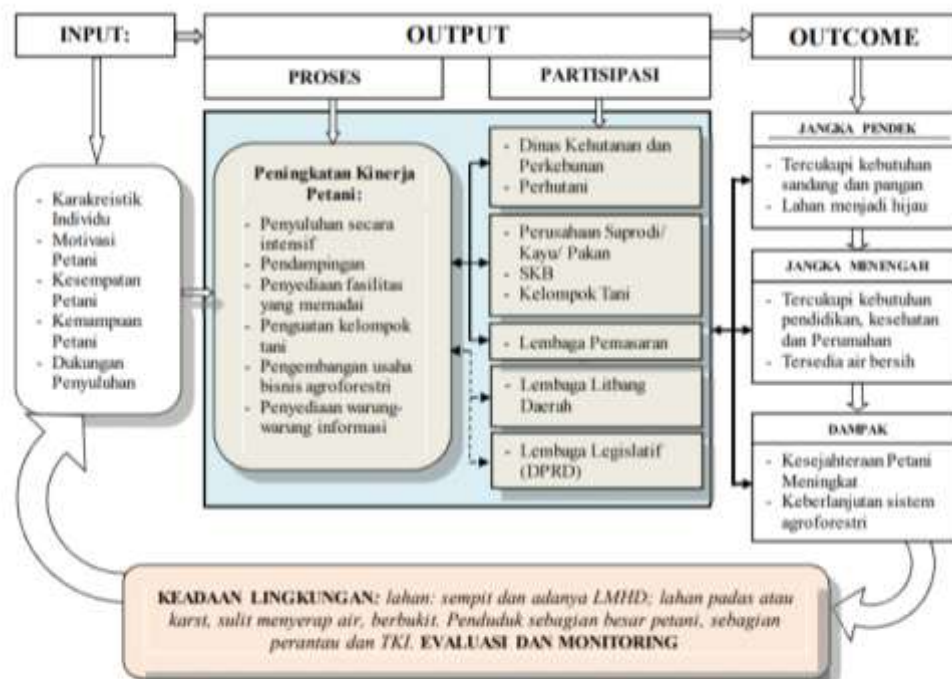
INPUT:

OUTPUT

OUTCOME

PROSES

PARTISIPASI

- Karakreistik Individu
- Motivasi Petani
- Kesempatan Petani
- Kemampuan Petani
- Dukungan Penyuluhan

Peningkatan Kinerja Petani:

- Penyuluhan secara intensif
- Pendampingan
- Penyediaan fasilitas yang memadai
- Penguatan kelompok tani
- Pengembangan usaha bisnis agroforestri
- Penyediaan warung-warung informasi

- Dinas Kehutanan dan Perkebunan
- Perhutani

- Perusahaan Saprodi/ Kayu/ Pakan
- SKB
- Kelompok Tani

- Lembaga Pemasaran

- Lembaga Litbang Daerah

- Lembaga Legislatif (DPRD)

JANGKA PENDEK

- Tercukupi kebutuhan sandang dan pangan
- Lahan menjadi hijau

JANGKA MENENGAH

- Tercukupi kebutuhan pendidikan, kesehatan dan Perumahan
- Tersedia air bersih

DAMPAK

- Kesejahteraan Petani Meningkat
- Keberlanjutan sistem agroforestri

KEADAAN LINGKUNGAN: lahan: sempit dan adanya LMHD; lahan padas atau karst, sulit menyerap air, berbukit. Penduduk sebagian besar petani, sebagian perantau dan TKI. EVALUASI DAN MONITORING